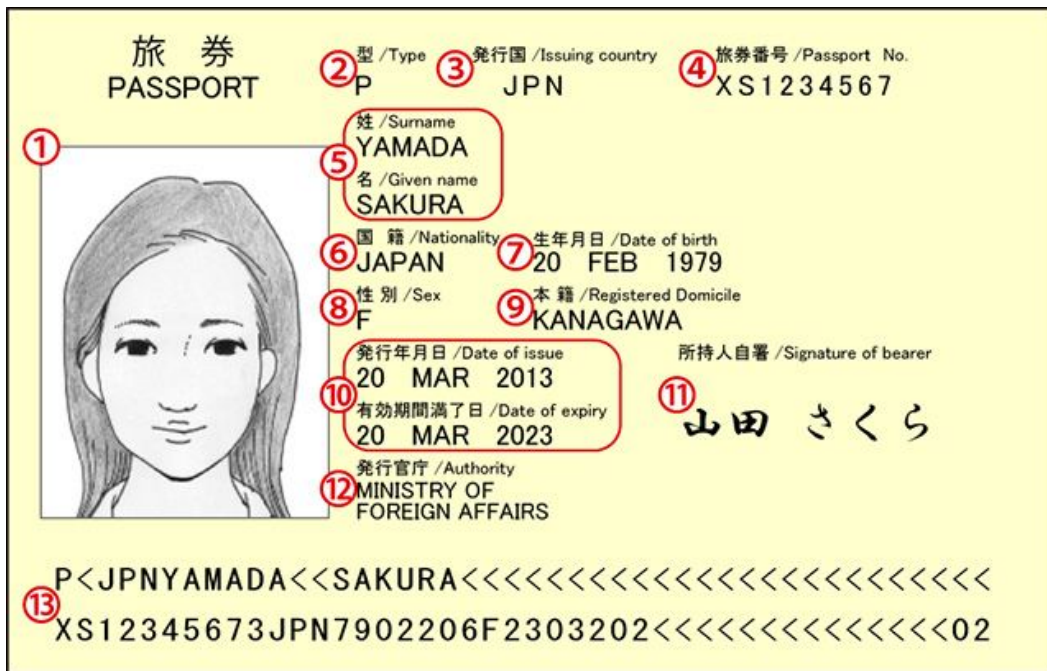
旅 券
PASSPORT

② 型 /Type
P

③ 発行国 /Issuing country
JPN

④ 旅券番号 /Passport No.
XS1234567

①

⑤ 姓 /Surname
YAMADA
名 /Given name
SAKURA

⑥ 国 籍 /Nationality
JAPAN

⑦ 生年月日 /Date of birth
20 FEB 1979

⑧ 性 別 /Sex
F

⑨ 本 籍 /Registered Domicile
KANAGAWA

⑩ 発行年月日 /Date of issue
20 MAR 2013
有効期間満了日 /Date of expiry
20 MAR 2023

所持人自署 /Signature of bearer
⑪ 山田 さくら

⑫ 発行官庁 /Authority
MINISTRY OF
FOREIGN AFFAIRS

P<JPNYAMADA<<SAKURA<<<<<<<<<<<<<<<<<<<<<<<<
⑬
XS12345673JPN7902206F2303202<<<<<<<<<<<<<<02